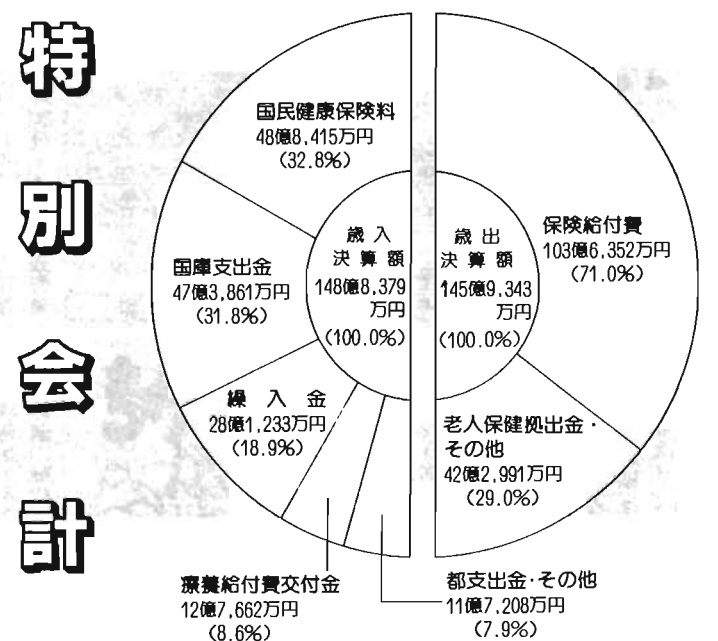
特

別

会

計

国民健康保険料
48億8,415万円
(32.8%)

国庫支出金
47億3,861万円
(31.8%)

繰入金
28億1,233万円
(18.9%)

療養給付費交付金
12億7,662万円
(8.6%)

都支出金・その他
11億7,208万円
(7.9%)

歳入
決算額
148億8,379万円
(100.0%)

歳出
決算額
145億9,343万円
(100.0%)

保険給付費
103億6,352万円
(71.0%)

老人保健拠出金・その他
42億2,991万円
(29.0%)